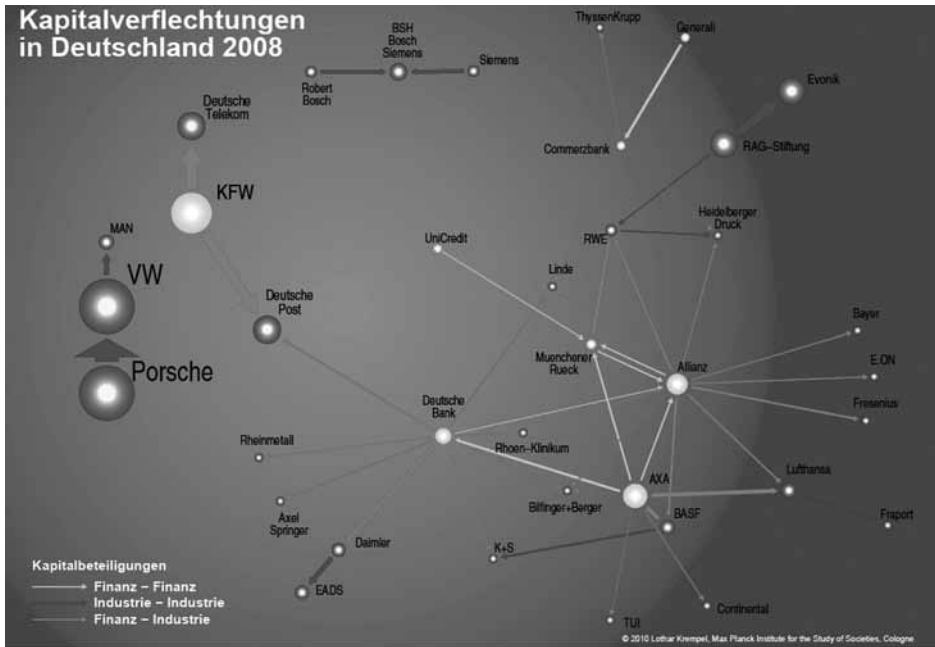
Kapitalverflechtungen in Deutschland 2008

ThyssenKrupp

Generali

BSH Bosch Siemens

Robert Bosch

Siemens

Evonik

Deutsche Telekom

Commerzbank

RAG-Stiftung

KFW

MAN

VW

Porsche

Deutsche Post

UniCredit

RWE

Heidelberger Druck

Linde

Muenchener Rueck

Allianz

Bayer

E.ON

Fresenius

Deutsche Bank

Rheinmetall

Rhoen-Klinikum

Axel Springer

Daimler

EADS

Bilfinger+Berger

AXA

BASF

Lufthansa

Fraport

K+S

TUI

Continental

Kapitalbeteiligungen

Finanz – Finanz

Industrie – Industrie

Finanz – Industrie

© 2010 Lothar Krempel, Max Planck Institute for the Study of Societies, Cologne